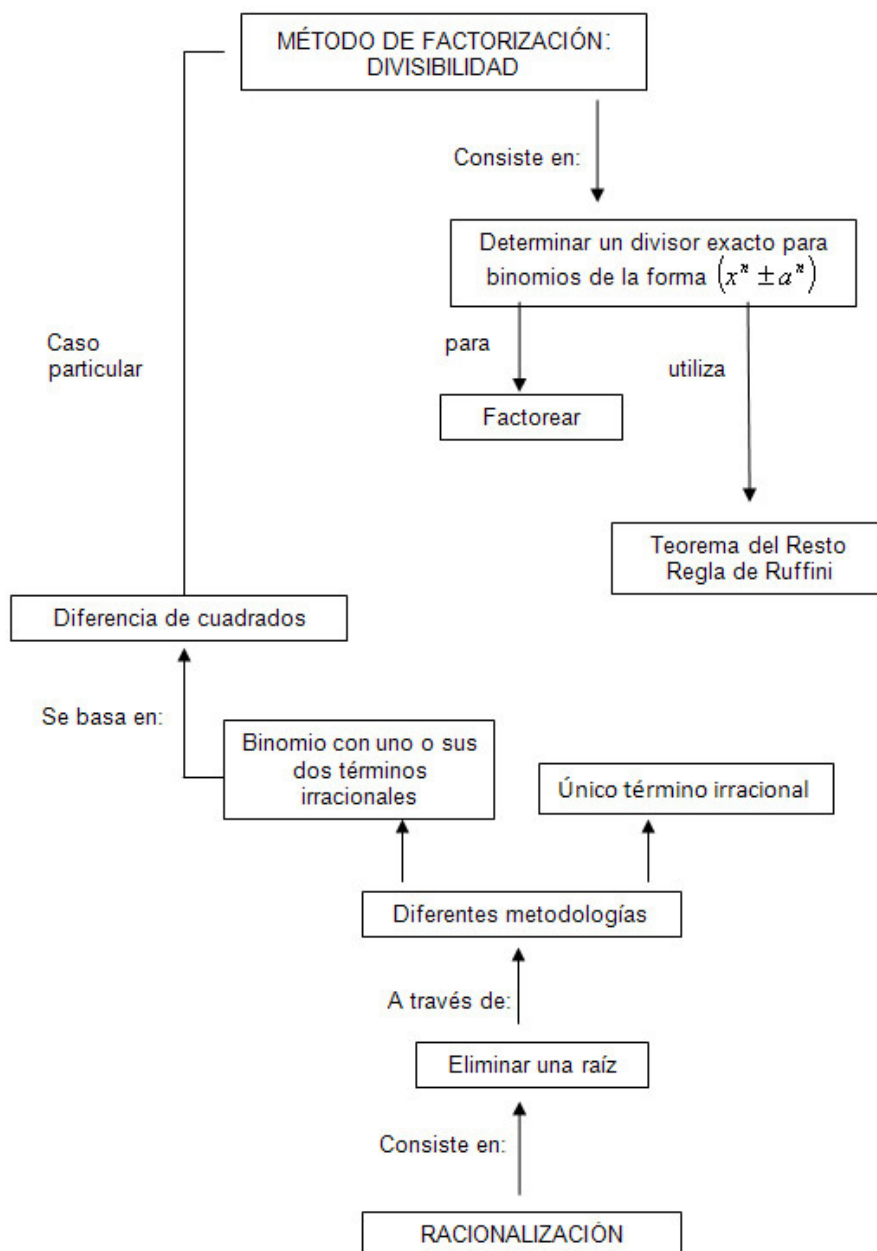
MÉTODO DE FACTORIZACIÓN: DIVISIBILIDAD

Consiste en:

Determinar un divisor exacto para binomios de la forma $\left(x^n \pm a^n\right)$

para

utiliza

Factorear

Teorema del Resto
Regla de Ruffini

Caso particular

Diferencia de cuadrados

Se basa en:

Binomio con uno o sus dos términos irracionales

Único término irracional

Diferentes metodologías

A través de:

Eliminar una raíz

Consiste en:

RACIONALIZACIÓN